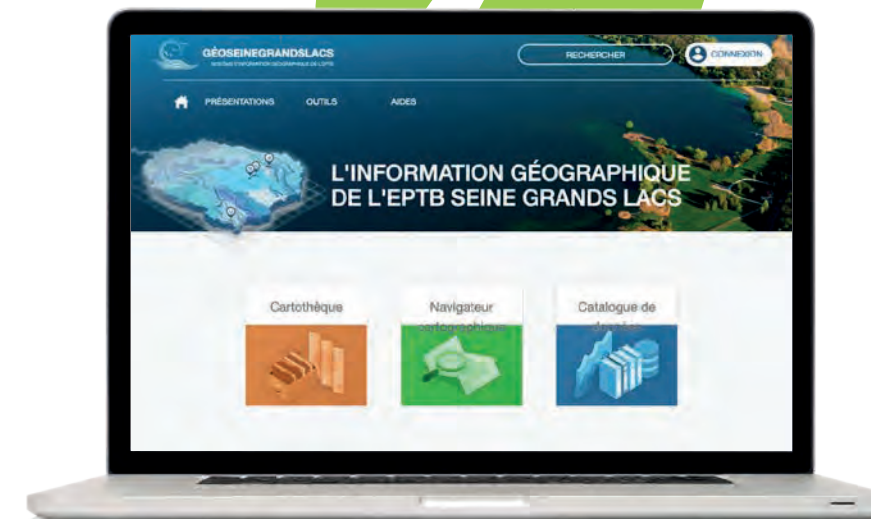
GÉOSEINEGRANDSLACS
SYSTÈME D'INFORMATION GÉOGRAPHIQUE DE L'EPTB

RECHERCHER

CONNEXION

PRÉSENTATIONS OUTILS AIDES

L'INFORMATION GÉOGRAPHIQUE DE L'EPTB SEINE GRANDS LACS

Cartothèque

Navigateur cartographique

Catalogue de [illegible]